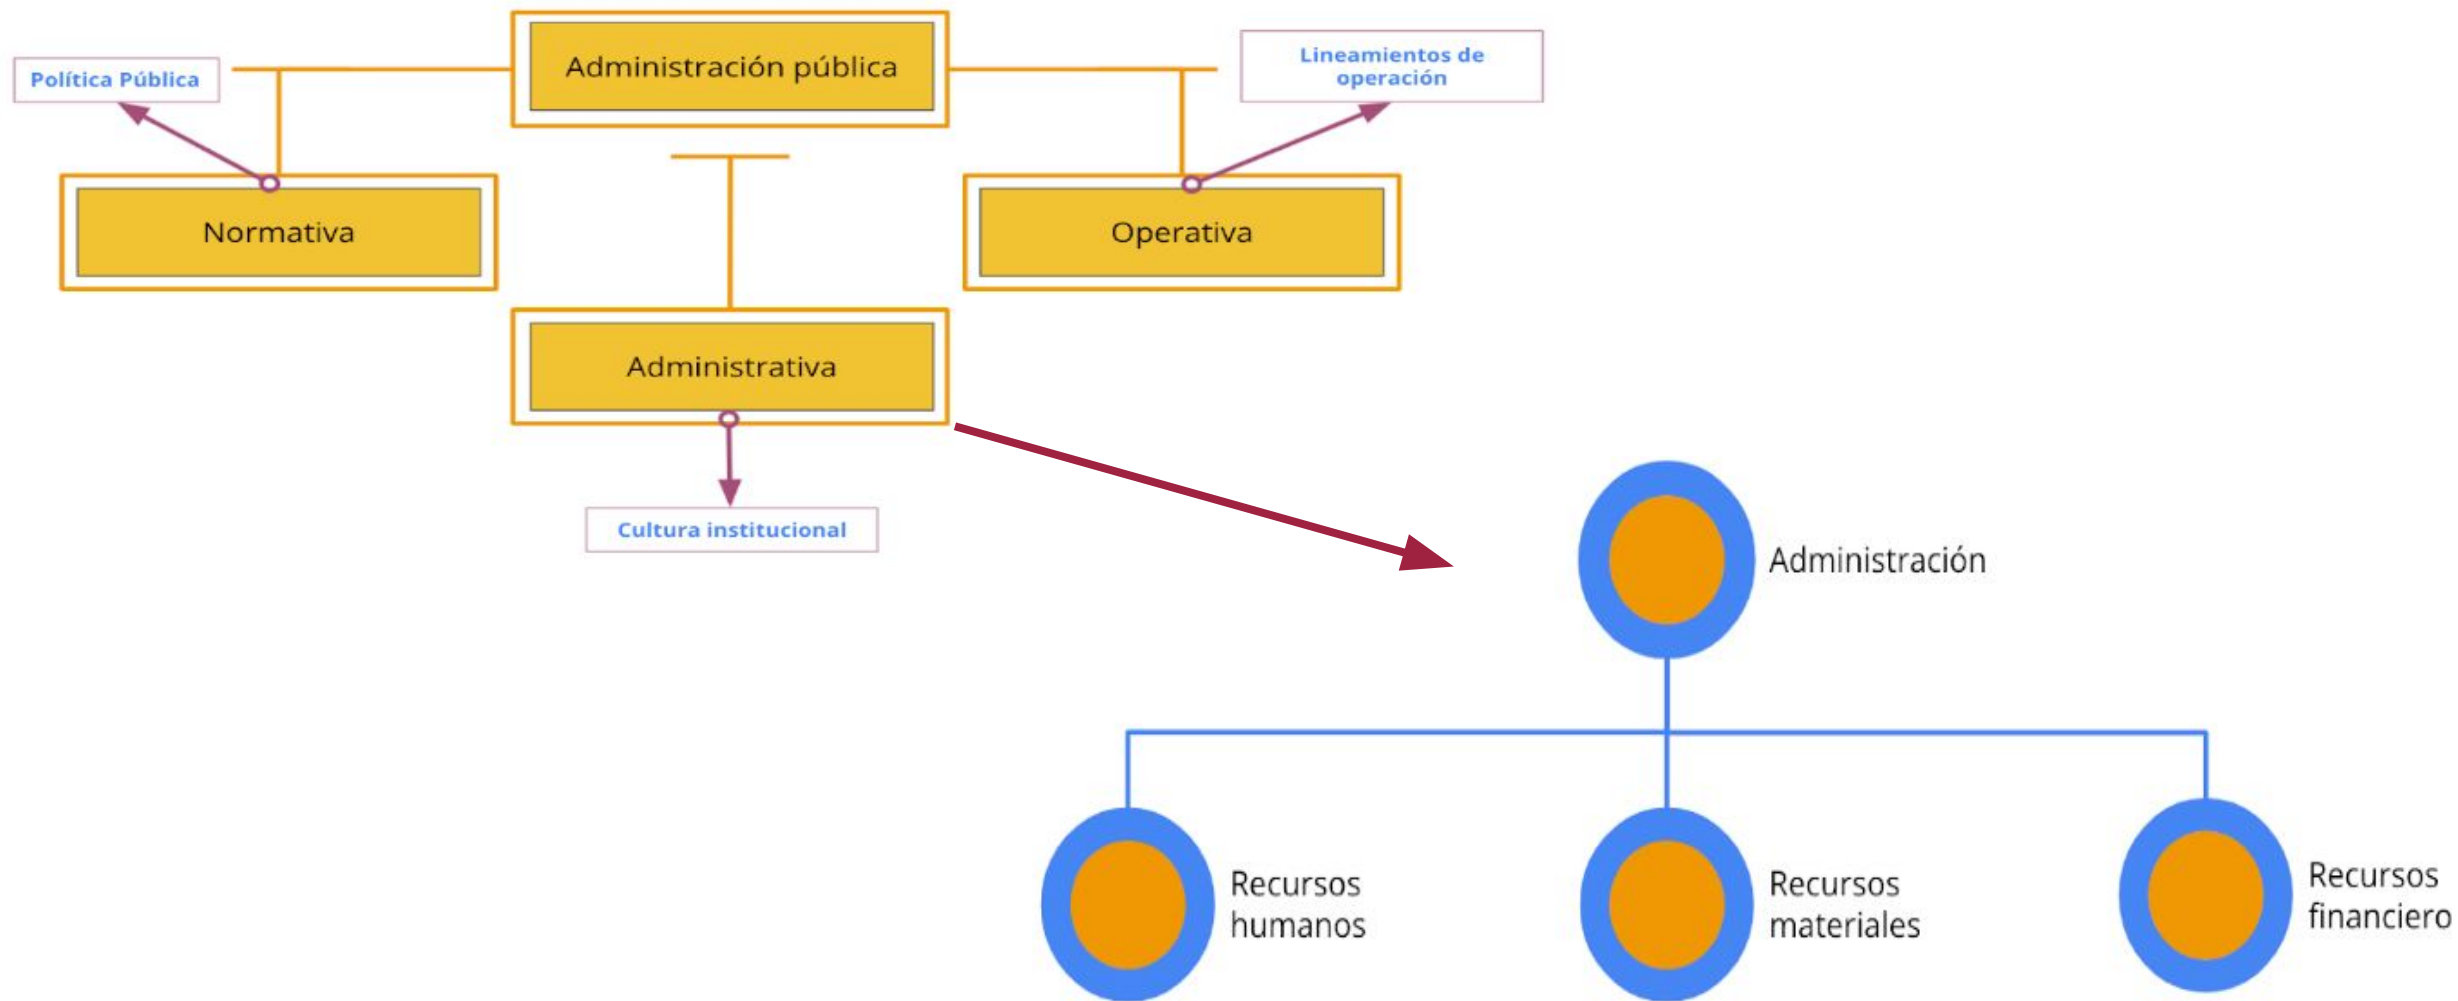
Administración pública

Política Pública

Lineamientos de operación

Normativa

Operativa

Administrativa

Cultura institucional

Administración

Recursos humanos

Recursos materiales

Recursos financiero